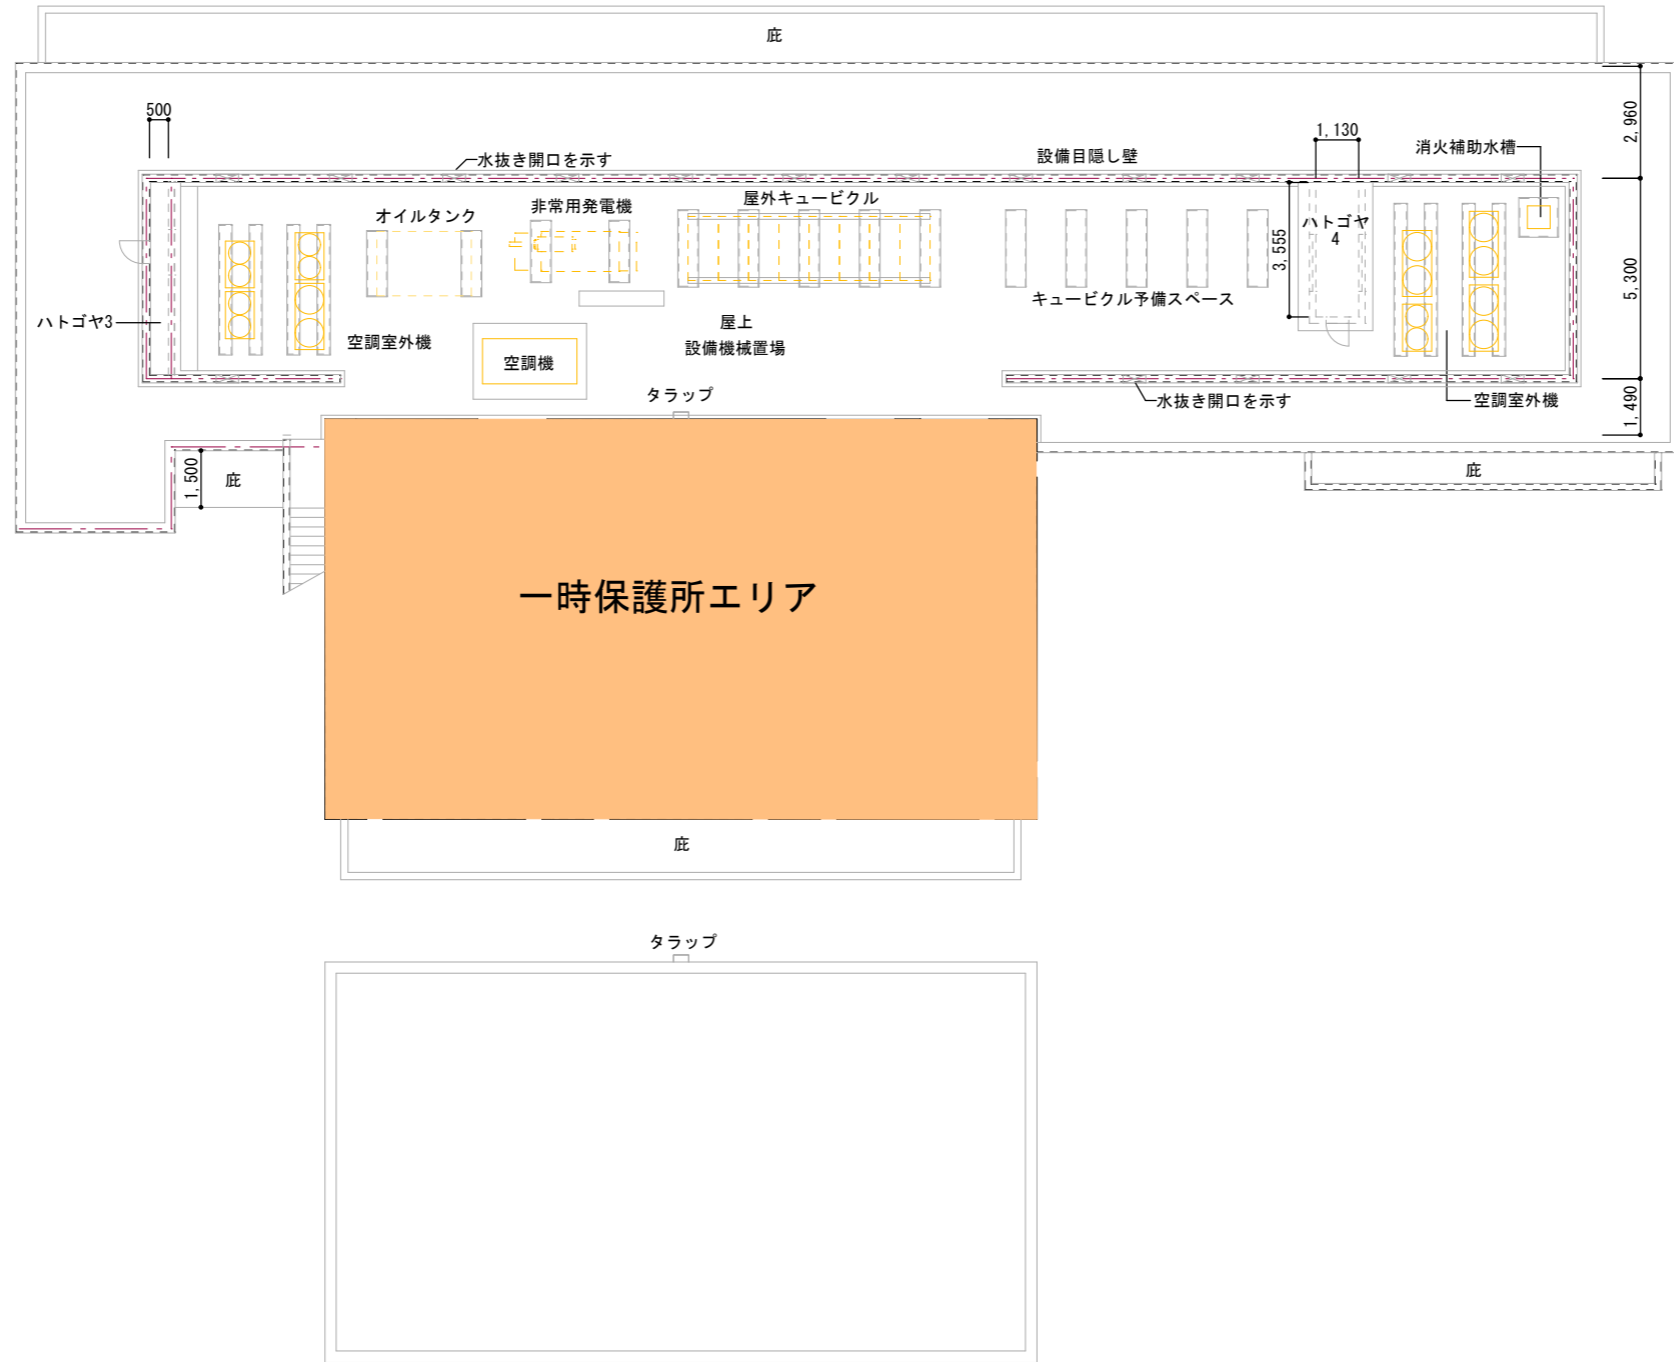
庇

500

水抜き開口を示す

設備目隠し壁

1,130

消火補助水槽

2,960

オイルタンク

非常用発電機

屋外キュービクル

ハトゴヤ 4

3,555

5,300

ハトゴヤ3

空調室外機

空調機

屋上
設備機械置場

キュービクル予備スペース

タラップ

水抜き開口を示す

空調室外機

1,490

1,500

庇

庇

一時保護所エリア

庇

タラップ